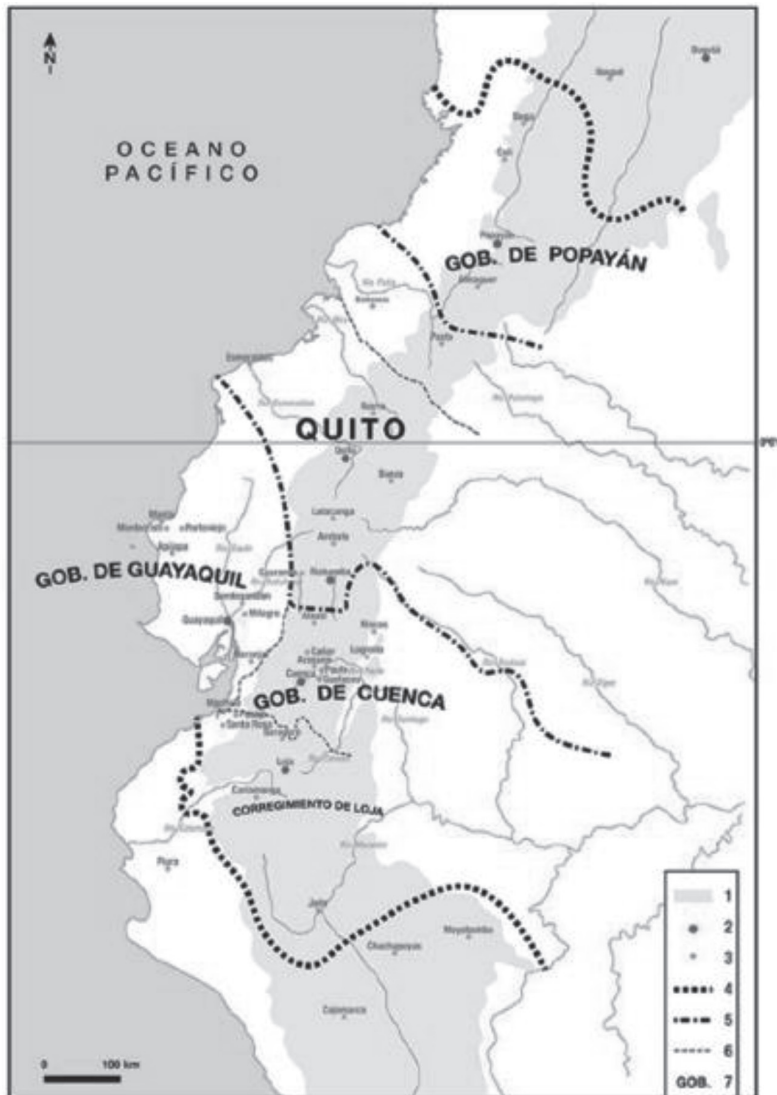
N

OCEANO PACÍFICO

GOB. DE POPAYÁN

QUITO

GOB. DE GUAYAQUIL

GOB. DE CUENCA

CORREGIMIENTO DE LOJA

Bogotá
Buga
Cali
Popayán
Pasto
Barbacoas
Esmeraldas
Quito
Latacunga
Ambato
Riobamba
Guaranda
Portoviejo
Guayaquil
Cuenca
Loja
Piura
Jaén
Cajamarca
Chachapoyas
Moyobamba

0 100 km

1
2
3
4
5
6
GOB. 7